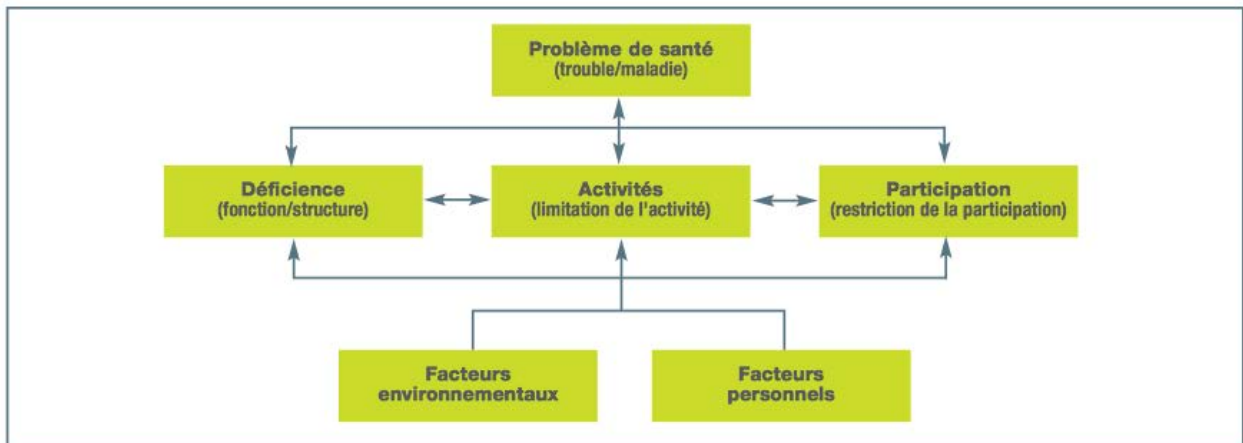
Problème de santé
(trouble/maladie)

Déficience
(fonction/structure)

Activités
(limitation de l'activité)

Participation
(restriction de la participation)

Facteurs
environnementaux

Facteurs
personnels